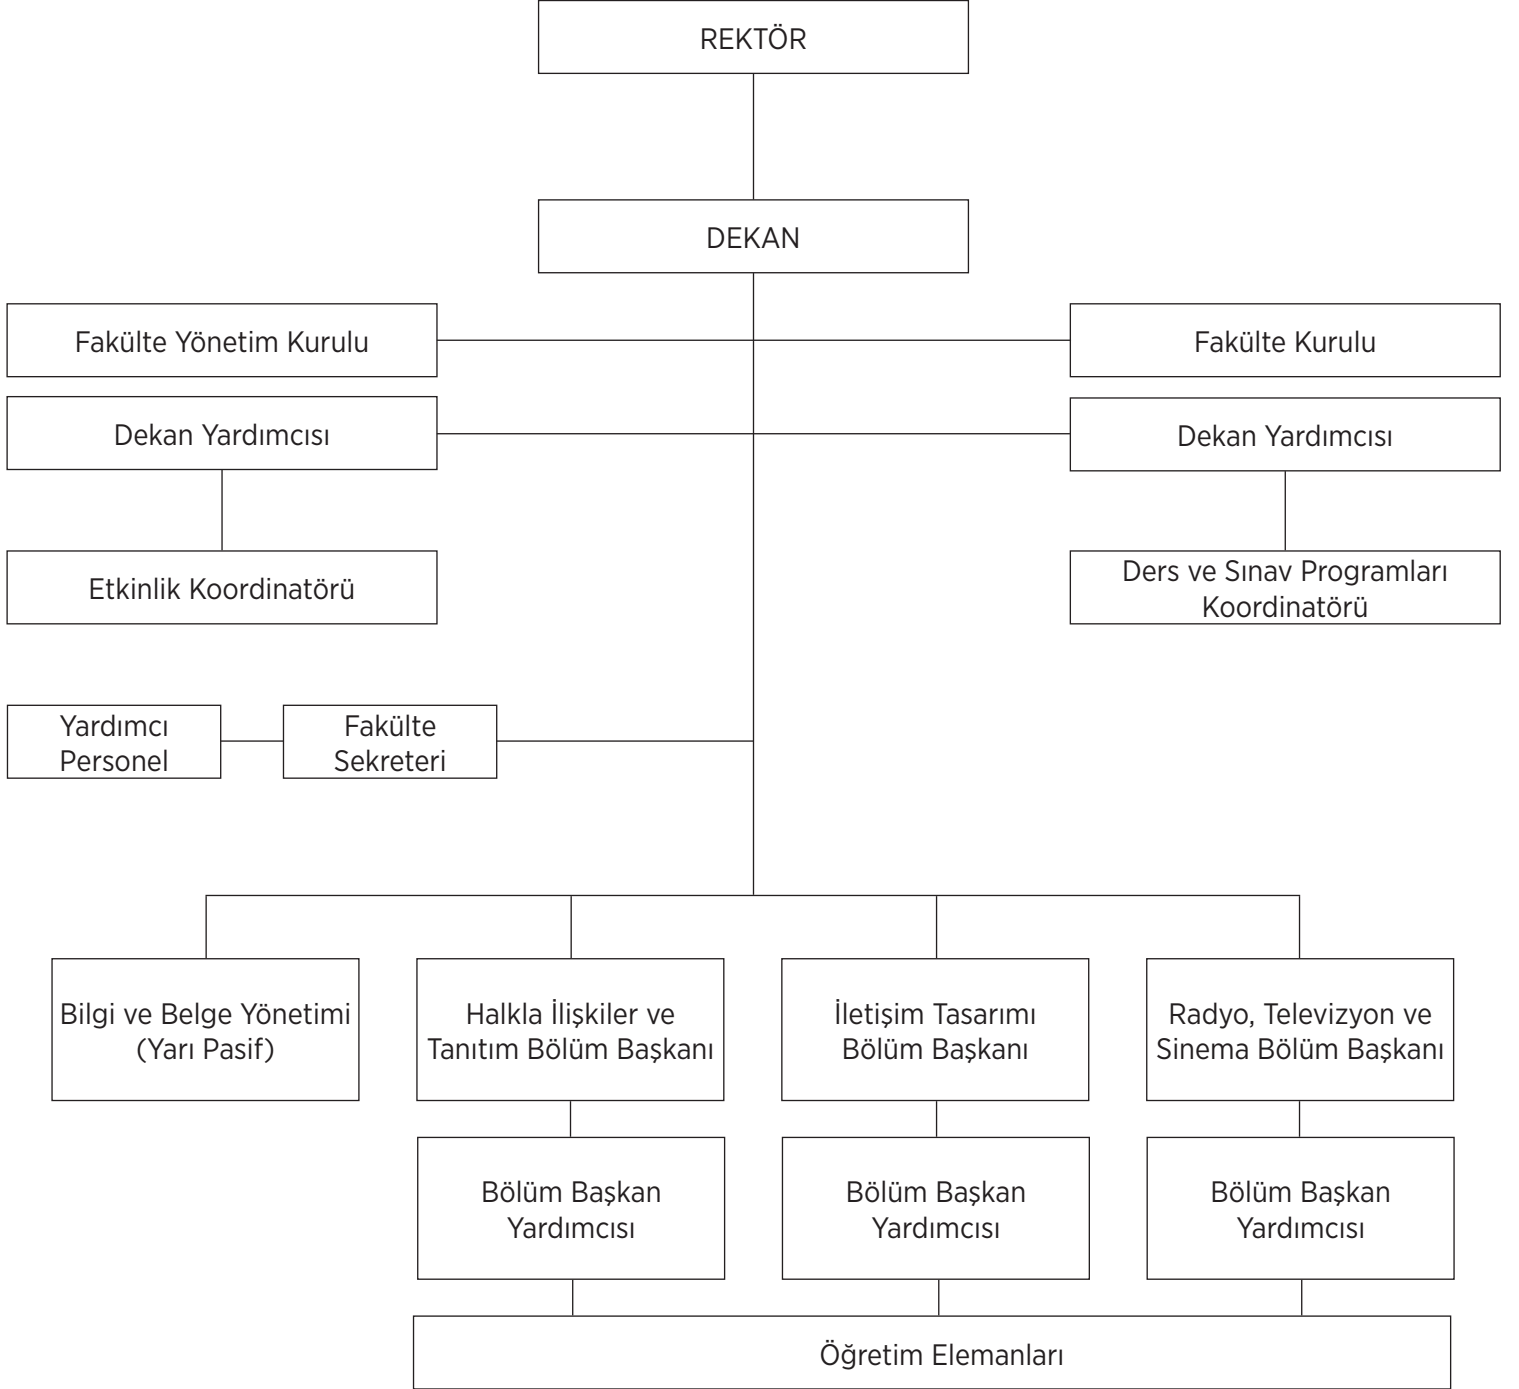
REKTÖR

DEKAN

Fakülte Yönetim Kurulu

Fakülte Kurulu

Dekan Yardımcısı

Dekan Yardımcısı

Etkinlik Koordinatörü

Ders ve Sınav Programları Koordinatörü

Yardımcı Personel

Fakülte Sekreteri

Bilgi ve Belge Yönetimi (Yarı Pasif)

Halkla İlişkiler ve Tanıtım Bölüm Başkanı

İletişim Tasarımı Bölüm Başkanı

Radyo, Televizyon ve Sinema Bölüm Başkanı

Bölüm Başkan Yardımcısı

Bölüm Başkan Yardımcısı

Bölüm Başkan Yardımcısı

Öğretim Elemanları